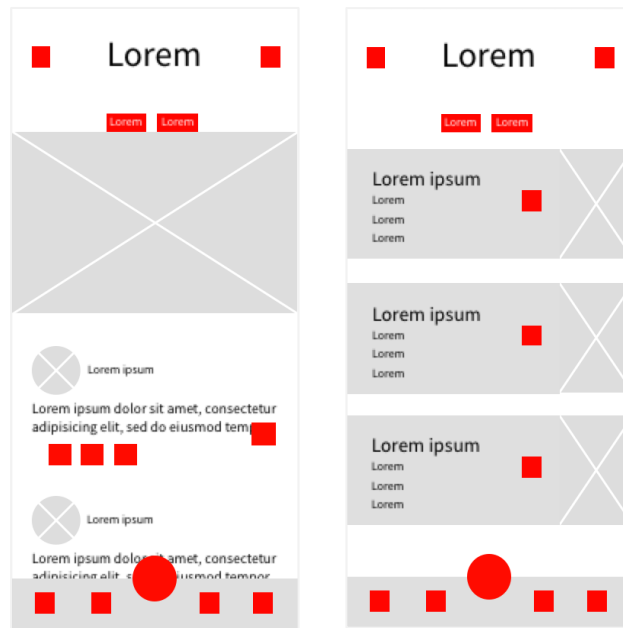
Lorem

Lorem Lorem

Lorem ipsum

Lorem ipsum dolor sit amet, consectetur adipisicing elit, sed do eiusmod temp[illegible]

Lorem ipsum

Lorem ipsum dolo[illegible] amet, consectetur adipisicing elit, s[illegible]iusmod tempor

Lorem

Lorem Lorem

Lorem ipsum
Lorem
Lorem
Lorem

Lorem ipsum
Lorem
Lorem
Lorem

Lorem ipsum
Lorem
Lorem
Lorem